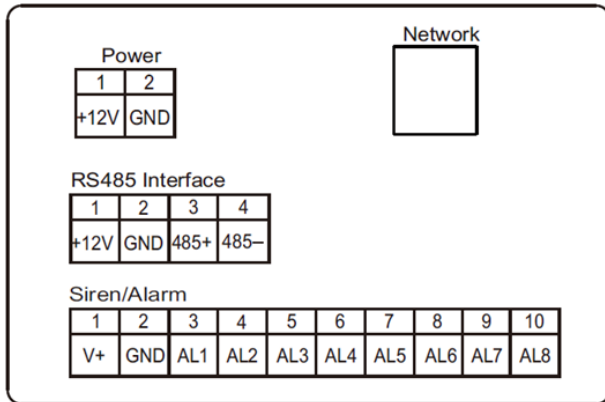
Network

Power

| 1 | 2 |
|---|---|
| +12V | GND |

RS485 Interface

| 1 | 2 | 3 | 4 |
|---|---|---|---|
| +12V | GND | 485+ | 485– |

Siren/Alarm

| 1 | 2 | 3 | 4 | 5 | 6 | 7 | 8 | 9 | 10 |
|---|---|---|---|---|---|---|---|---|---|
| V+ | GND | AL1 | AL2 | AL3 | AL4 | AL5 | AL6 | AL7 | AL8 |